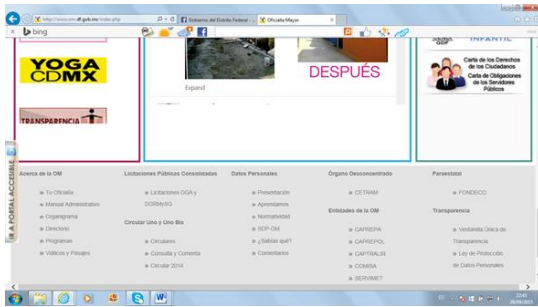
http://www.om.df.gob.mx/index.php
Gobierno del Distrito Federal -...
Oficialía Mayor
bing
YOGA CDMX
TRANSPARENCIA
Expand
DESPUÉS
INFANTIL
Carta de los Derechos de los Ciudadanos
Carta de Obligaciones de los Servidores Públicos
PORTAL ACCESIBLE
Acerca de la OM
Tu Oficialía
Manual Administrativo
Organigrama
Directorio
Programas
Viáticos y Pasajes
Licitaciones Públicas Consolidadas
Licitaciones DGA y DGRMySG
Circular Uno y Uno Bis
Circulares
Consulta y Comenta
Circular 2014
Datos Personales
Presentación
Aprendamos
Normatividad
SDP-OM
¿Sabías que?
Comentarios
Órgano Desconcentrado
CETRAM
Entidades de la OM
CAPREPA
CAPREPOL
CAPTRALIR
COMISA
SERVIMET
Paraestatal
FONDECO
Transparencia
Ventanilla Única de Transparencia
Ley de Protección de Datos Personales